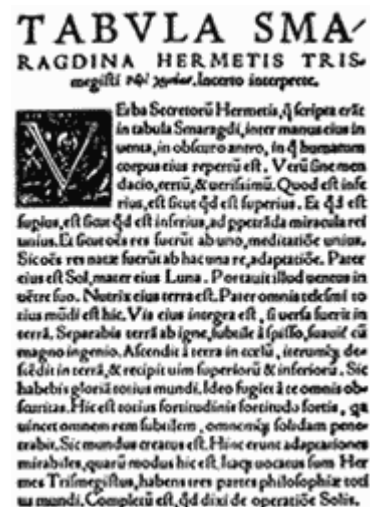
TABVLA SMARAGDINA HERMETIS TRISmegisti περὶ χημείας, Incerto interprete.

VErba Secretorū Hermetis, quæ scripta erāt in tabula Smaragdi, inter manus eius inuenta, in obscuro antro, in quo humatum corpus eius repertū est. Verū sine mendacio, certū, & uerissimū. Quod est inferius, est sicut quod est superius. Et quod est superius, est sicut quod est inferius, ad perpetrāda miracula rei unius. Et sicut oēs res fuerūt ab uno, meditatiōe unius. Sic oēs res natæ fuerūt ab hac una re, adaptatiōe. Pater eius est Sol, mater eius Luna. Portauit illud uentus in uētre suo. Nutrix eius terra est. Pater omnis telesmi totius mūdi est hic. Vis eius integra est, si uersa fuerit in terrā. Separabis terrā ab igne, subtile à spisso, suauiter cū magno ingenio. Ascendit à terra in cœlū, iterumque descēdit in terrā, & recipit uim superiorū & inferiorū. Sic habebis gloriā totius mundi. Ideo fugiet à te omnis obscuritas. Hic est totius fortitudinis fortitudo fortis, quia uincet omnem rem subtilem, omnemque solidam penetrabit. Sic mundus creatus est. Hinc erunt adaptationes mirabiles, quarū modus hic est. Itaque uocatus sum Hermes Trismegistus, habens tres partes philosophiæ totius mundi. Completū est, quod dixi de operatiōe Solis.